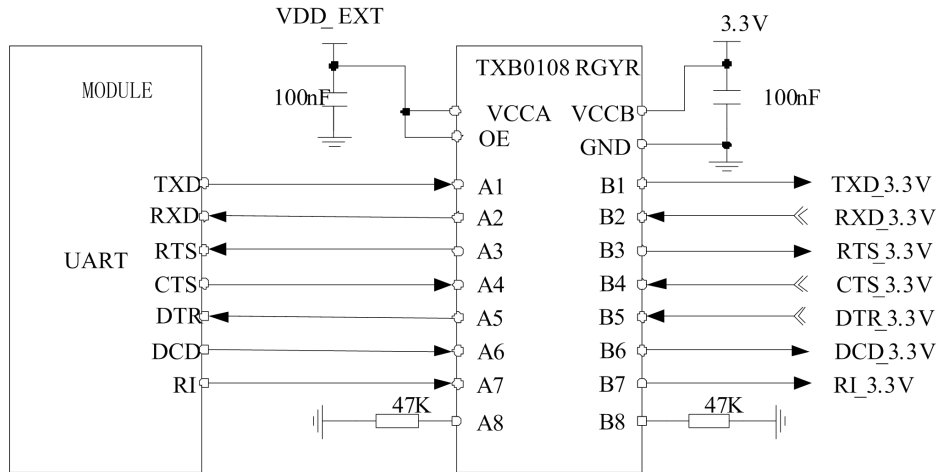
VDD_EXT

3.3V

TXB0108 RGYR

MODULE

100nF

VCCA

VCCB

100nF

OE

GND

TXD

A1

B1

TXD_3.3V

RXD

A2

B2

RXD_3.3V

RTS

A3

B3

RTS_3.3V

UART

CTS

A4

B4

CTS_3.3V

DTR

A5

B5

DTR_3.3V

DCD

A6

B6

DCD_3.3V

RI

A7

B7

RI_3.3V

47K

A8

B8

47K